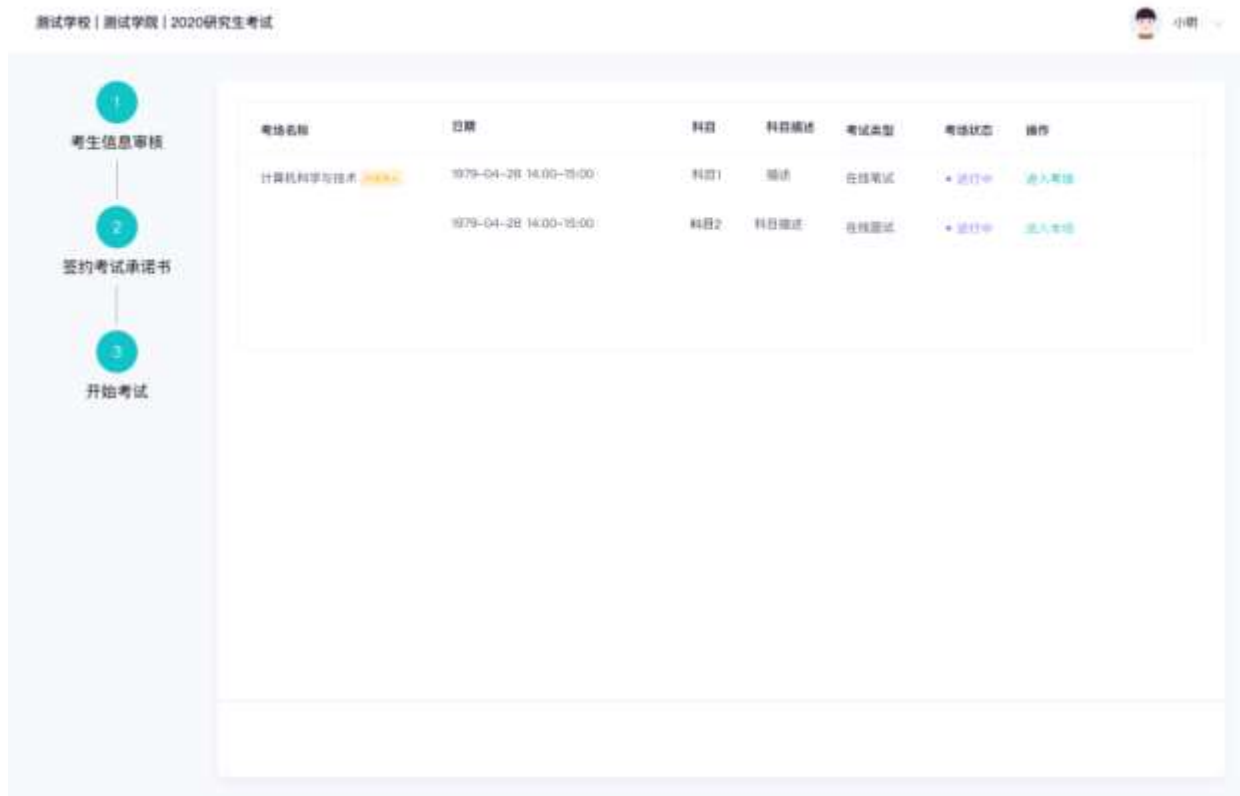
测试学校 | 测试学院 | 2020研究生考试

小明

1
考生信息审核

2
签约考试承诺书

3
开始考试

| 考场名称 | 日期 | 科目 | 科目描述 | 考试类型 | 考场状态 | 操作 |
|---|---|---|---|---|---|---|
| 计算机科学与技术 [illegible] | 1979-04-28 14:00-15:00 | 科目1 | 描述 | 在线笔试 | • 进行中 | 进入考场 |
| | 1979-04-28 14:00-15:00 | 科目2 | 科目描述 | 在线面试 | • 进行中 | 进入考场 |